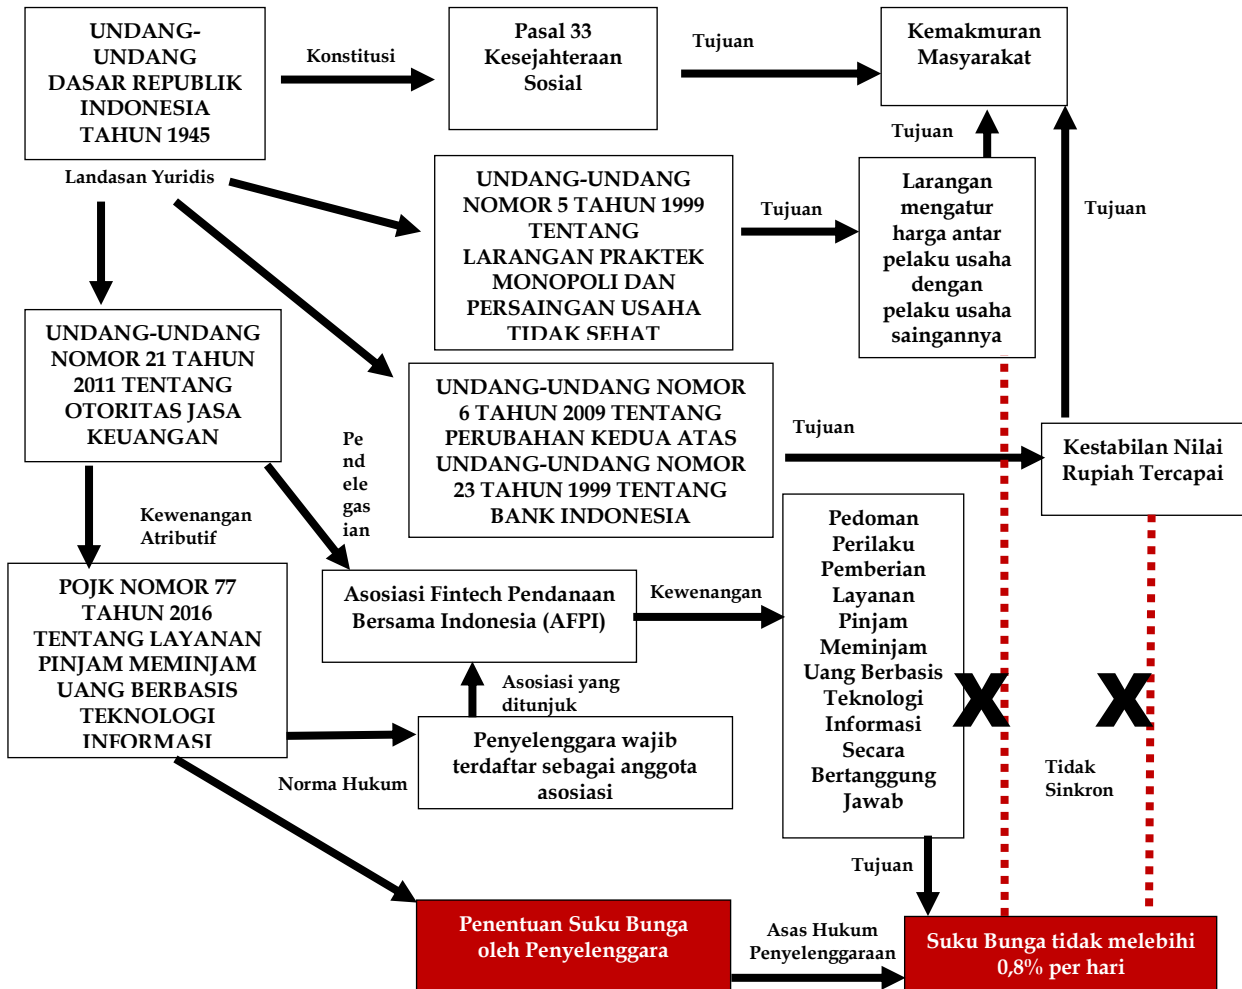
UNDANG-UNDANG DASAR REPUBLIK INDONESIA TAHUN 1945

Konstitusi

Pasal 33 Kesejahteraan Sosial

Tujuan

Kemakmuran Masyarakat

Landasan Yuridis

UNDANG-UNDANG NOMOR 5 TAHUN 1999 TENTANG LARANGAN PRAKTEK MONOPOLI DAN PERSAINGAN USAHA TIDAK SEHAT

Tujuan

Tujuan

Larangan mengatur harga antar pelaku usaha dengan pelaku usaha saingannya

Tujuan

UNDANG-UNDANG NOMOR 21 TAHUN 2011 TENTANG OTORITAS JASA KEUANGAN

UNDANG-UNDANG NOMOR 6 TAHUN 2009 TENTANG PERUBAHAN KEDUA ATAS UNDANG-UNDANG NOMOR 23 TAHUN 1999 TENTANG BANK INDONESIA

Tujuan

Kestabilan Nilai Rupiah Tercapai

Pendelegasian

Kewenangan Atributif

POJK NOMOR 77 TAHUN 2016 TENTANG LAYANAN PINJAM MEMINJAM UANG BERBASIS TEKNOLOGI INFORMASI

Asosiasi Fintech Pendanaan Bersama Indonesia (AFPI)

Kewenangan

Pedoman Perilaku Pemberian Layanan Pinjam Meminjam Uang Berbasis Teknologi Informasi Secara Bertanggung Jawab

Asosiasi yang ditunjuk

Penyelenggara wajib terdaftar sebagai anggota asosiasi

X

X

Tidak Sinkron

Norma Hukum

Tujuan

Penentuan Suku Bunga oleh Penyelenggara

Asas Hukum Penyelenggaraan

Suku Bunga tidak melebihi 0,8% per hari